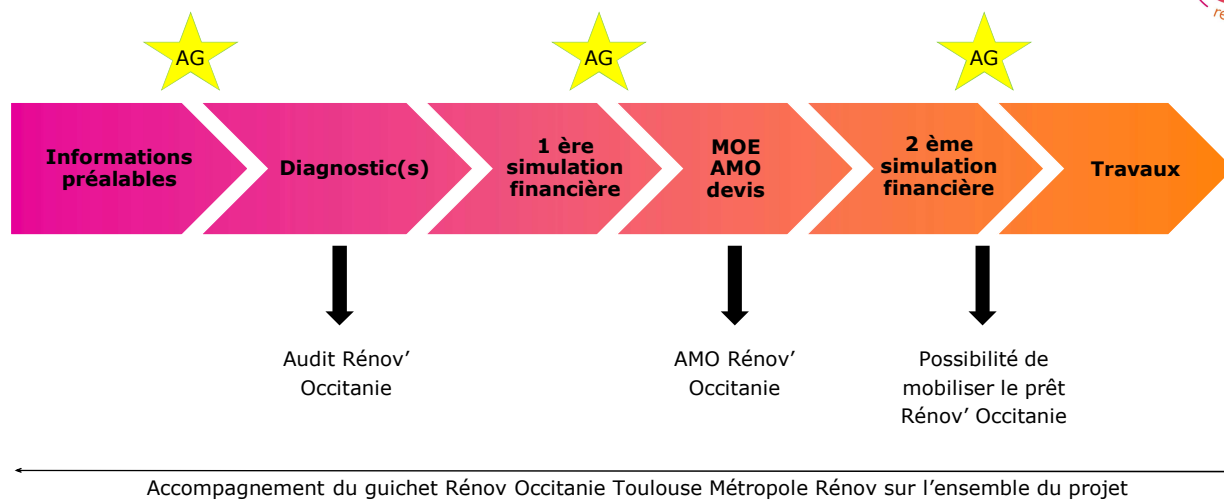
AG

AG

AG

Informations préalables

Diagnostic(s)

1 ère simulation financière

MOE AMO devis

2 ème simulation financière

Travaux

Audit Rénov' Occitanie

AMO Rénov' Occitanie

Possibilité de mobiliser le prêt Rénov' Occitanie

Accompagnement du guichet Rénov Occitanie Toulouse Métropole Rénov sur l'ensemble du projet